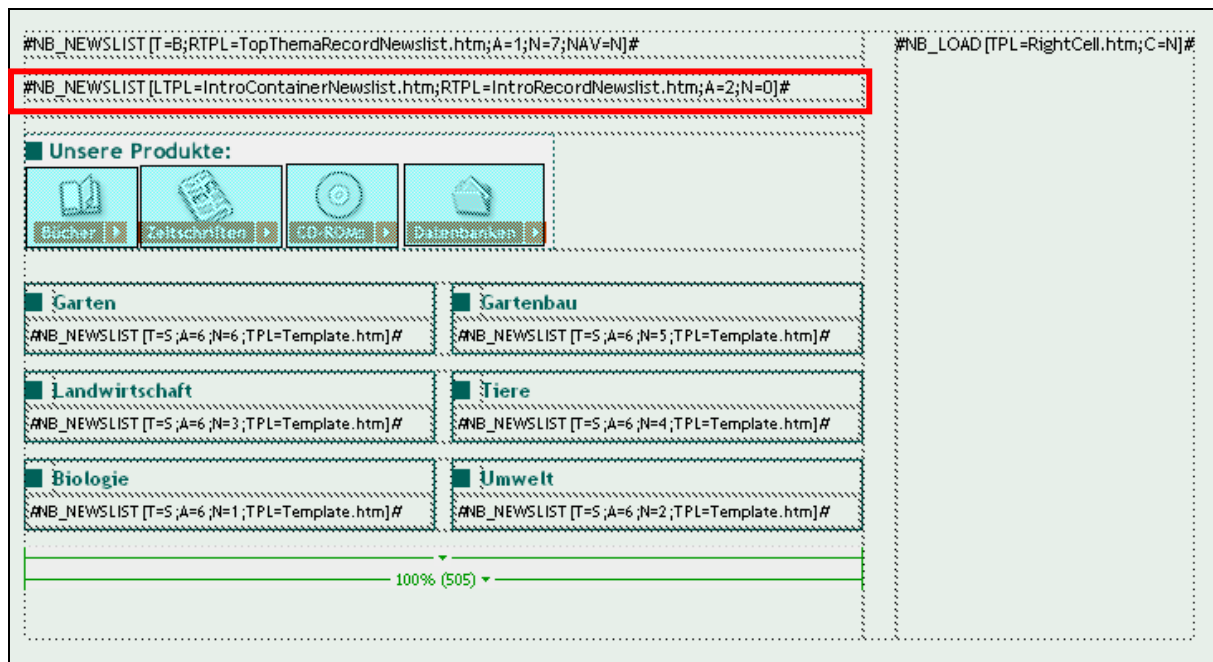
#NB_NEWSLIST [T=B;RTPL=TopThemaRecordNewslist.htm;A=1;N=7;NAV=N]#

#NB_LOAD [TPL=RightCell.htm;C=N]#

#NB_NEWSLIST [LTPL=IntroContainerNewslist.htm;RTPL=IntroRecordNewslist.htm;A=2;N=0]#

Unsere Produkte:

Bücher

Zeitschriften

CD-ROMs

Datenbanken

Garten

#NB_NEWSLIST [T=S;A=6;N=6;TPL=Template.htm]#

Gartenbau

#NB_NEWSLIST [T=S;A=6;N=5;TPL=Template.htm]#

Landwirtschaft

#NB_NEWSLIST [T=S;A=6;N=3;TPL=Template.htm]#

Tiere

#NB_NEWSLIST [T=S;A=6;N=4;TPL=Template.htm]#

Biologie

#NB_NEWSLIST [T=S;A=6;N=1;TPL=Template.htm]#

Umwelt

#NB_NEWSLIST [T=S;A=6;N=2;TPL=Template.htm]#

100% (505)